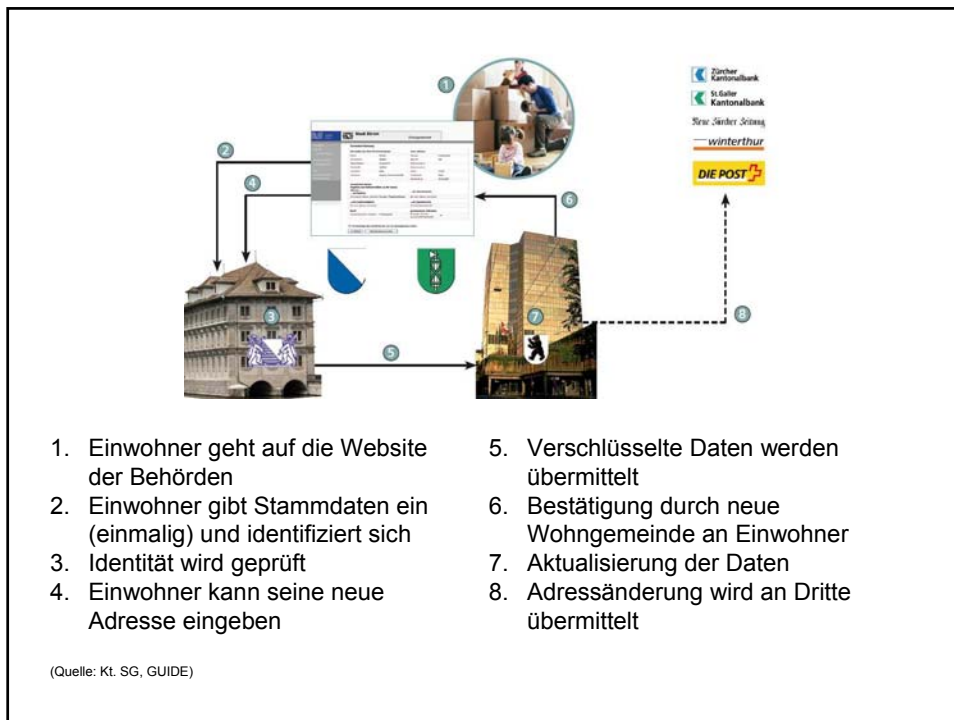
1

2

4

6

3

5

7

8

Zürcher Kantonalbank

St.Galler Kantonalbank

Neue Zürcher Zeitung

winterthur

DIE POST

Stadt Zürich

1. Einwohner geht auf die Website der Behörden
2. Einwohner gibt Stammdaten ein (einmalig) und identifiziert sich
3. Identität wird geprüft
4. Einwohner kann seine neue Adresse eingeben

5. Verschlüsselte Daten werden übermittelt
6. Bestätigung durch neue Wohngemeinde an Einwohner
7. Aktualisierung der Daten
8. Adressänderung wird an Dritte übermittelt

(Quelle: Kt. SG, GUIDE)